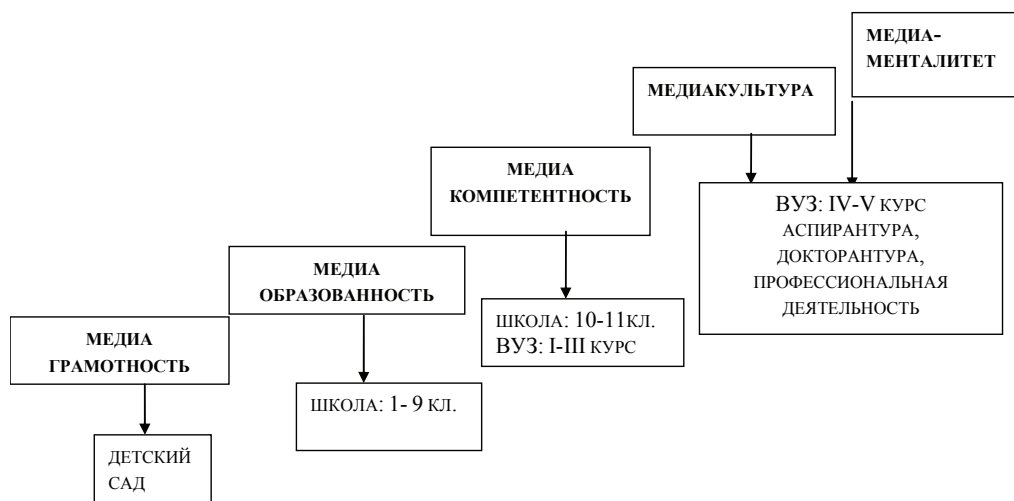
МЕДИА ГРАМОТНОСТЬ

ДЕТСКИЙ САД

МЕДИА ОБРАЗОВАННОСТЬ

ШКОЛА: 1- 9 КЛ.

МЕДИА КОМПЕТЕНТНОСТЬ

ШКОЛА: 10-11КЛ.
ВУЗ: I-III КУРС

МЕДИАКУЛЬТУРА

МЕДИА-МЕНТАЛИТЕТ

ВУЗ: IV-V КУРС
АСПИРАНТУРА,
ДОКТОРАНТУРА,
ПРОФЕССИОНАЛЬНАЯ
ДЕЯТЕЛЬНОСТЬ